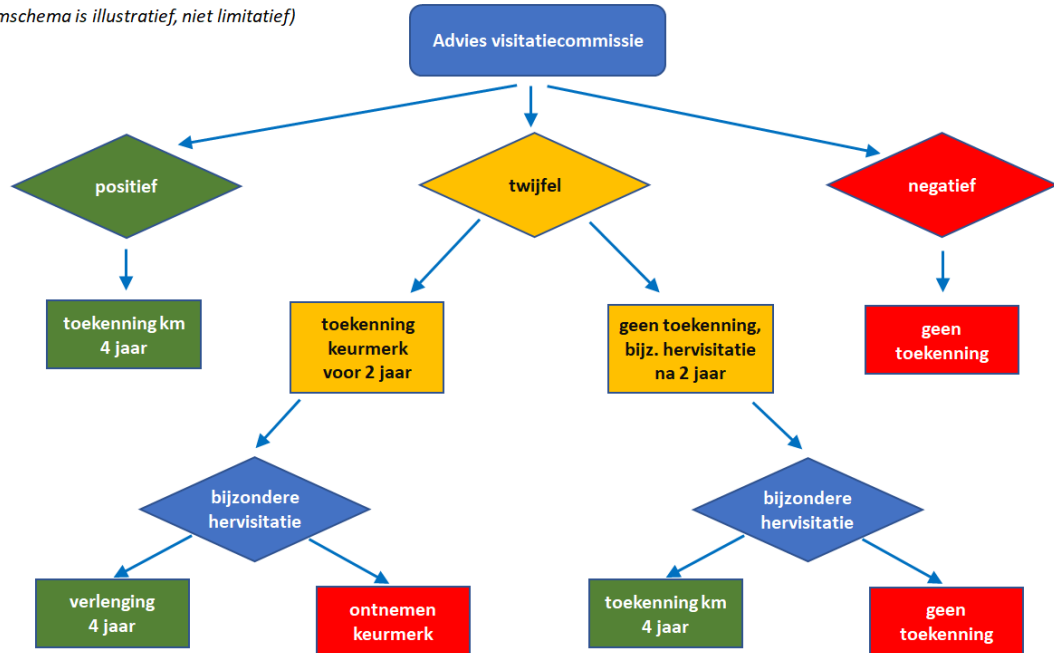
mschema is illustratief, niet limitatief)

Advies visitatiecommissie

positief

twijfel

negatief

toekenning km 4 jaar

toekenning keurmerk voor 2 jaar

geen toekenning, bijz. hervisitatie na 2 jaar

geen toekenning

bijzondere hervisitatie

bijzondere hervisitatie

verlenging 4 jaar

ontnemen keurmerk

toekenning km 4 jaar

geen toekenning